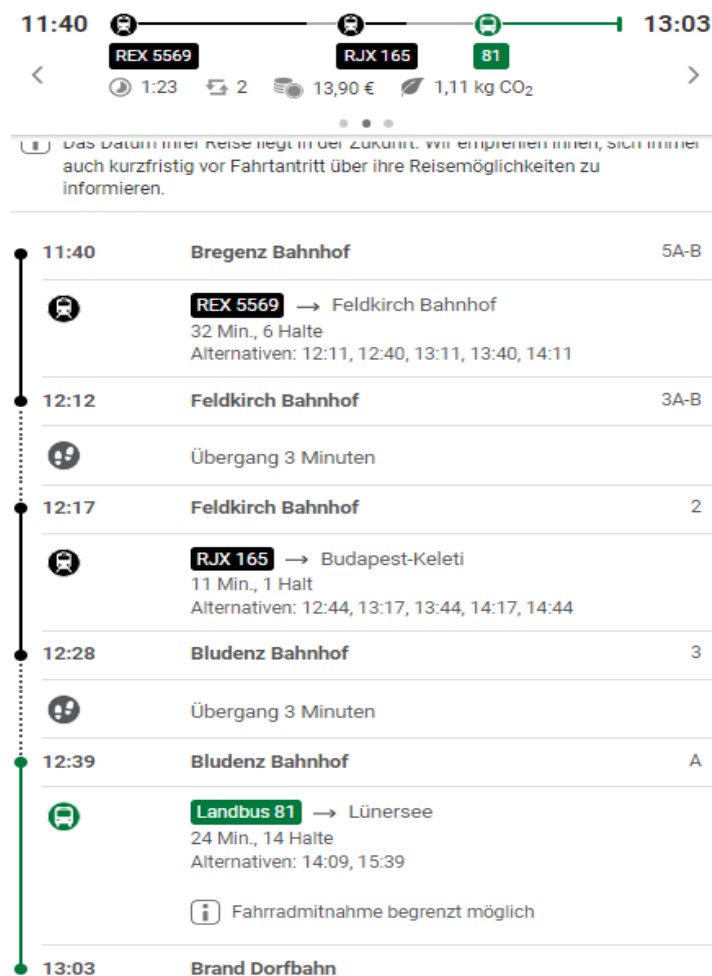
11:40 13:03

REX 5569 RJX 165 81

1:23 2 13,90 € 1,11 kg $CO_2$

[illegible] auch kurzfristig vor Fahrtantritt über ihre Reisemöglichkeiten zu informieren.

11:40 Bregenz Bahnhof 5A-B

REX 5569 → Feldkirch Bahnhof
32 Min., 6 Halte
Alternativen: 12:11, 12:40, 13:11, 13:40, 14:11

12:12 Feldkirch Bahnhof 3A-B

Übergang 3 Minuten

12:17 Feldkirch Bahnhof 2

RJX 165 → Budapest-Keleti
11 Min., 1 Halt
Alternativen: 12:44, 13:17, 13:44, 14:17, 14:44

12:28 Bludenz Bahnhof 3

Übergang 3 Minuten

12:39 Bludenz Bahnhof A

Landbus 81 → Lünersee
24 Min., 14 Halte
Alternativen: 14:09, 15:39

Fahrradmitnahme begrenzt möglich

13:03 Brand Dorfbahn